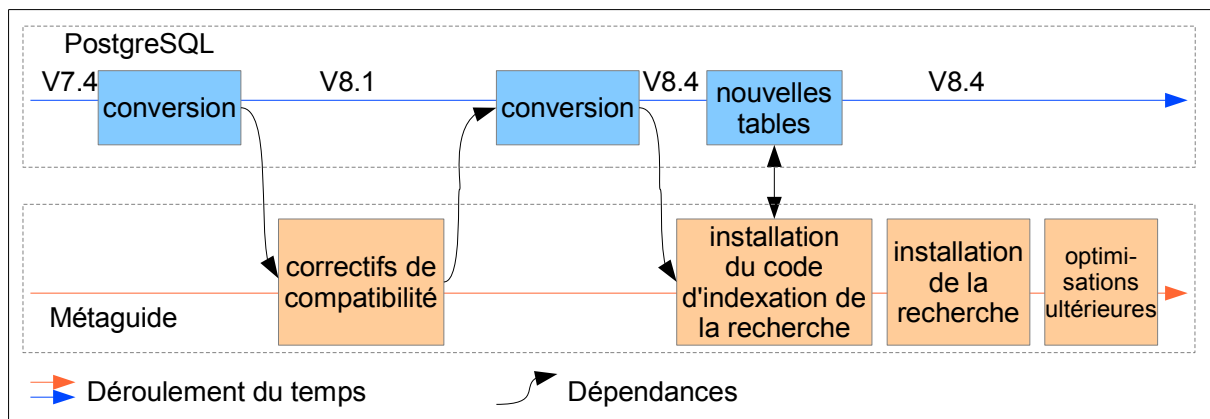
PostgreSQL

V7.4

conversion

V8.1

conversion

V8.4

nouvelles tables

V8.4

correctifs de compatibilité

installation du code d'indexation de la recherche

installation de la recherche

optimisations ultérieures

Métaguide

Déroulement du temps

Dépendances